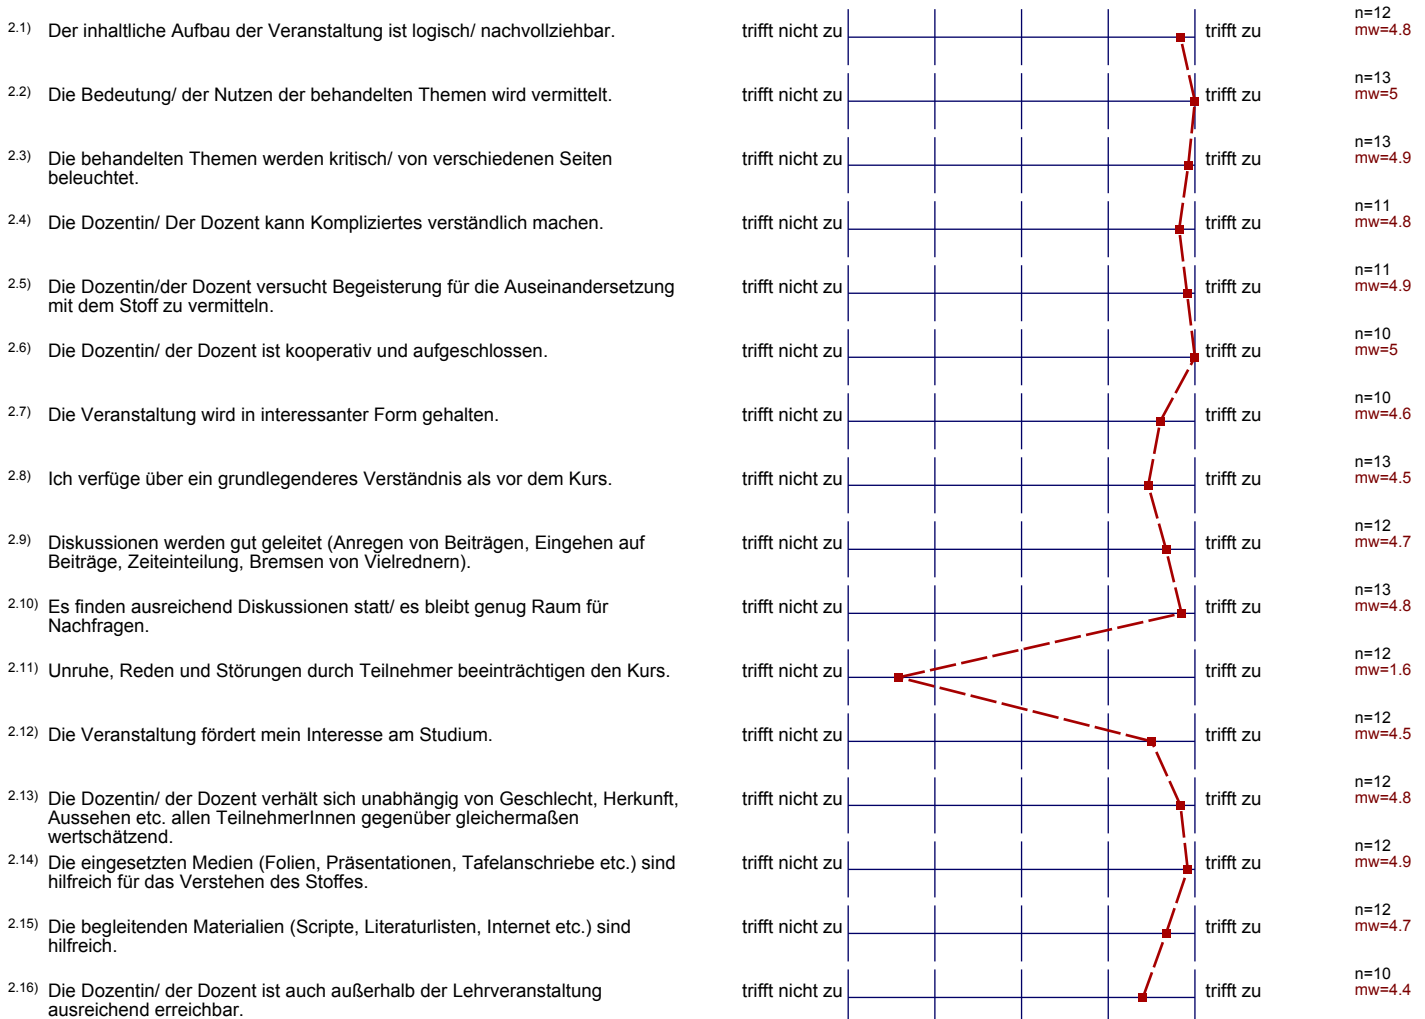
2.1) Der inhaltliche Aufbau der Veranstaltung ist logisch/ nachvollziehbar. trifft nicht zu trifft zu n=12 mw=4.8

2.2) Die Bedeutung/ der Nutzen der behandelten Themen wird vermittelt. trifft nicht zu trifft zu n=13 mw=5

2.3) Die behandelten Themen werden kritisch/ von verschiedenen Seiten beleuchtet. trifft nicht zu trifft zu n=13 mw=4.9

2.4) Die Dozentin/ Der Dozent kann Kompliziertes verständlich machen. trifft nicht zu trifft zu n=11 mw=4.8

2.5) Die Dozentin/der Dozent versucht Begeisterung für die Auseinandersetzung mit dem Stoff zu vermitteln. trifft nicht zu trifft zu n=11 mw=4.9

2.6) Die Dozentin/ der Dozent ist kooperativ und aufgeschlossen. trifft nicht zu trifft zu n=10 mw=5

2.7) Die Veranstaltung wird in interessanter Form gehalten. trifft nicht zu trifft zu n=10 mw=4.6

2.8) Ich verfüge über ein grundlegenderes Verständnis als vor dem Kurs. trifft nicht zu trifft zu n=13 mw=4.5

2.9) Diskussionen werden gut geleitet (Anregen von Beiträgen, Eingehen auf Beiträge, Zeiteinteilung, Bremsen von Vielrednern). trifft nicht zu trifft zu n=12 mw=4.7

2.10) Es finden ausreichend Diskussionen statt/ es bleibt genug Raum für Nachfragen. trifft nicht zu trifft zu n=13 mw=4.8

2.11) Unruhe, Reden und Störungen durch Teilnehmer beeinträchtigen den Kurs. trifft nicht zu trifft zu n=12 mw=1.6

2.12) Die Veranstaltung fördert mein Interesse am Studium. trifft nicht zu trifft zu n=12 mw=4.5

2.13) Die Dozentin/ der Dozent verhält sich unabhängig von Geschlecht, Herkunft, Aussehen etc. allen TeilnehmerInnen gegenüber gleichermaßen wertschätzend. trifft nicht zu trifft zu n=12 mw=4.8

2.14) Die eingesetzten Medien (Folien, Präsentationen, Tafelanschriebe etc.) sind hilfreich für das Verstehen des Stoffes. trifft nicht zu trifft zu n=12 mw=4.9

2.15) Die begleitenden Materialien (Scripte, Literaturlisten, Internet etc.) sind hilfreich. trifft nicht zu trifft zu n=12 mw=4.7

2.16) Die Dozentin/ der Dozent ist auch außerhalb der Lehrveranstaltung ausreichend erreichbar. trifft nicht zu trifft zu n=10 mw=4.4